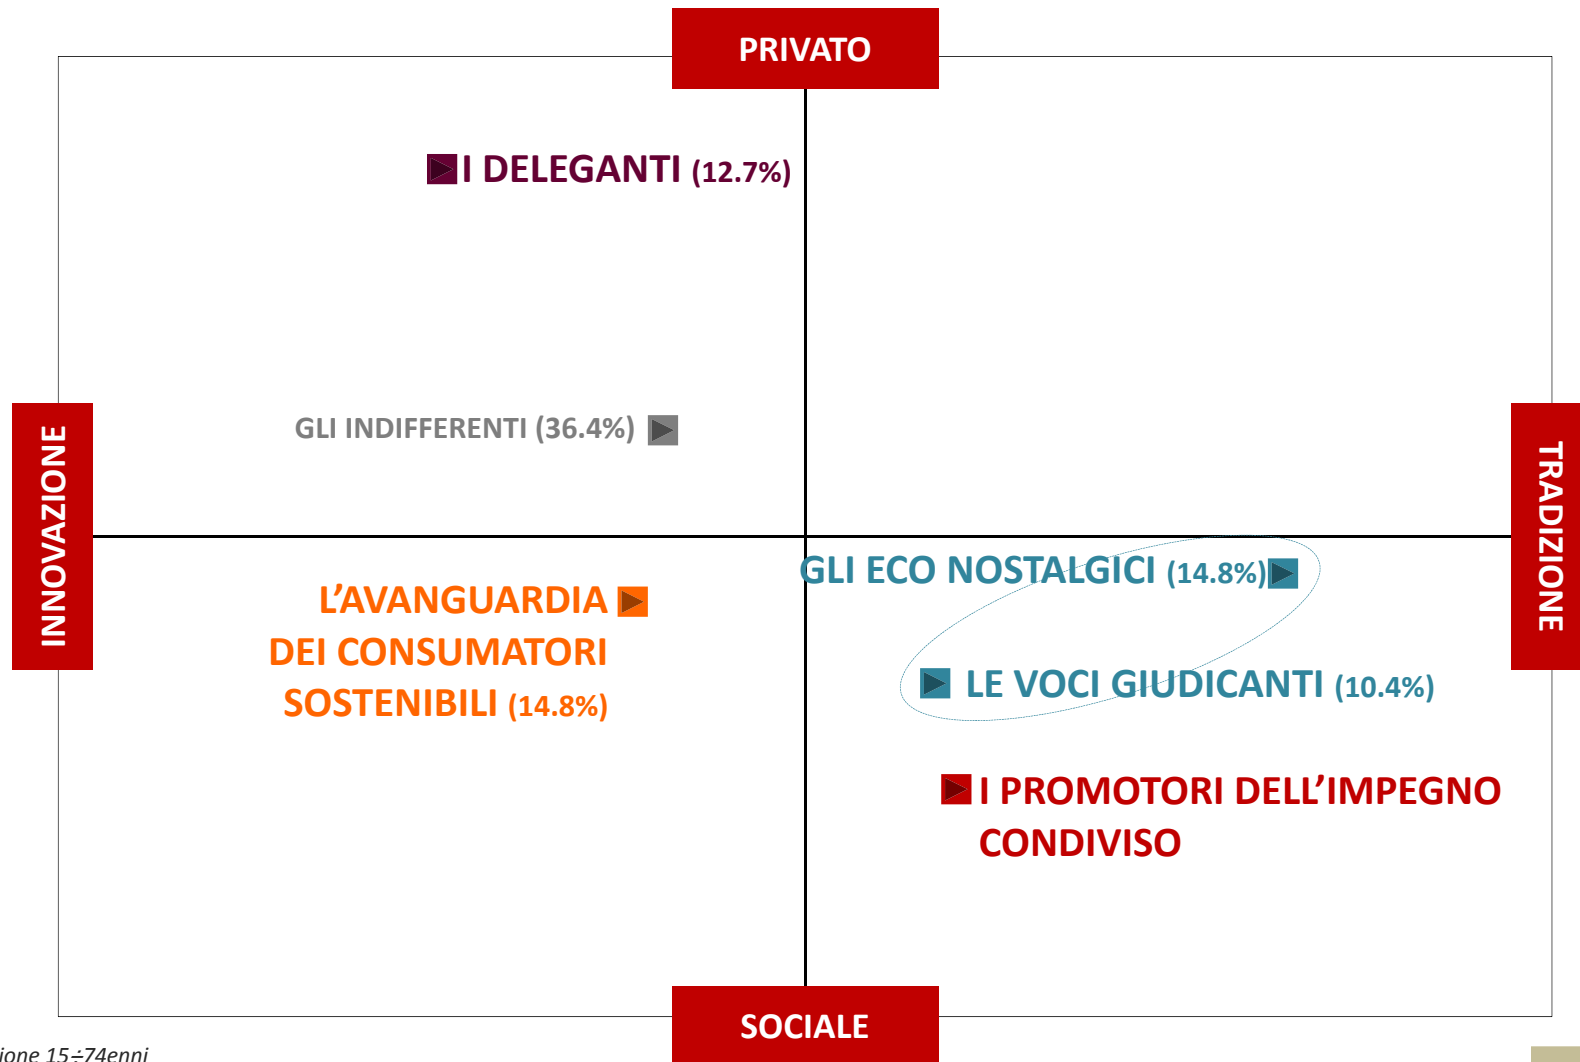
PRIVATO

I DELEGANTI (12.7%)

GLI INDIFFERENTI (36.4%)

INNOVAZIONE

TRADIZIONE

GLI ECO NOSTALGICI (14.8%)

L'AVANGUARDIA DEI CONSUMATORI SOSTENIBILI (14.8%)

LE VOCI GIUDICANTI (10.4%)

I PROMOTORI DELL'IMPEGNO CONDIVISO

SOCIALE

ione 15÷74enni